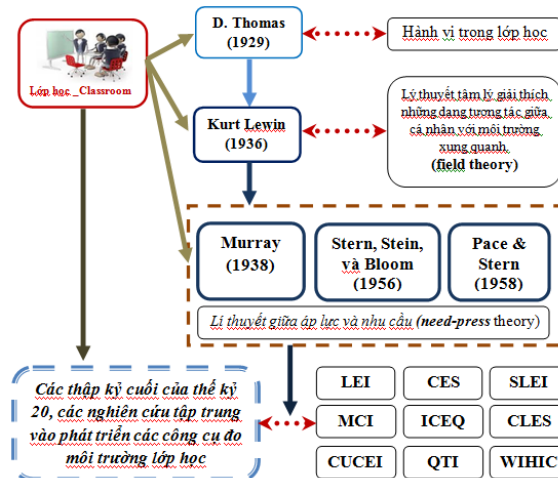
Lớp học _Classroom

D. Thomas (1929)

Hành vi trong lớp học

Kurt Lewin (1936)

Lý thuyết tâm lý giải thích những dạng tương tác giữa cá nhân với môi trường xung quanh. (field theory)

Murray (1938)

Stern, Stein, và Bloom (1956)

Pace & Stern (1958)

Lí thuyết giữa áp lực và nhu cầu (need-press theory)

Các thập kỷ cuối của thế kỷ 20, các nghiên cứu tập trung vào phát triển các công cụ đo môi trường lớp học

| LEI | CES | SLEI |
|---|---|---|
| MCI | ICEQ | CLES |
| CUCEI | QTI | WIHIC |